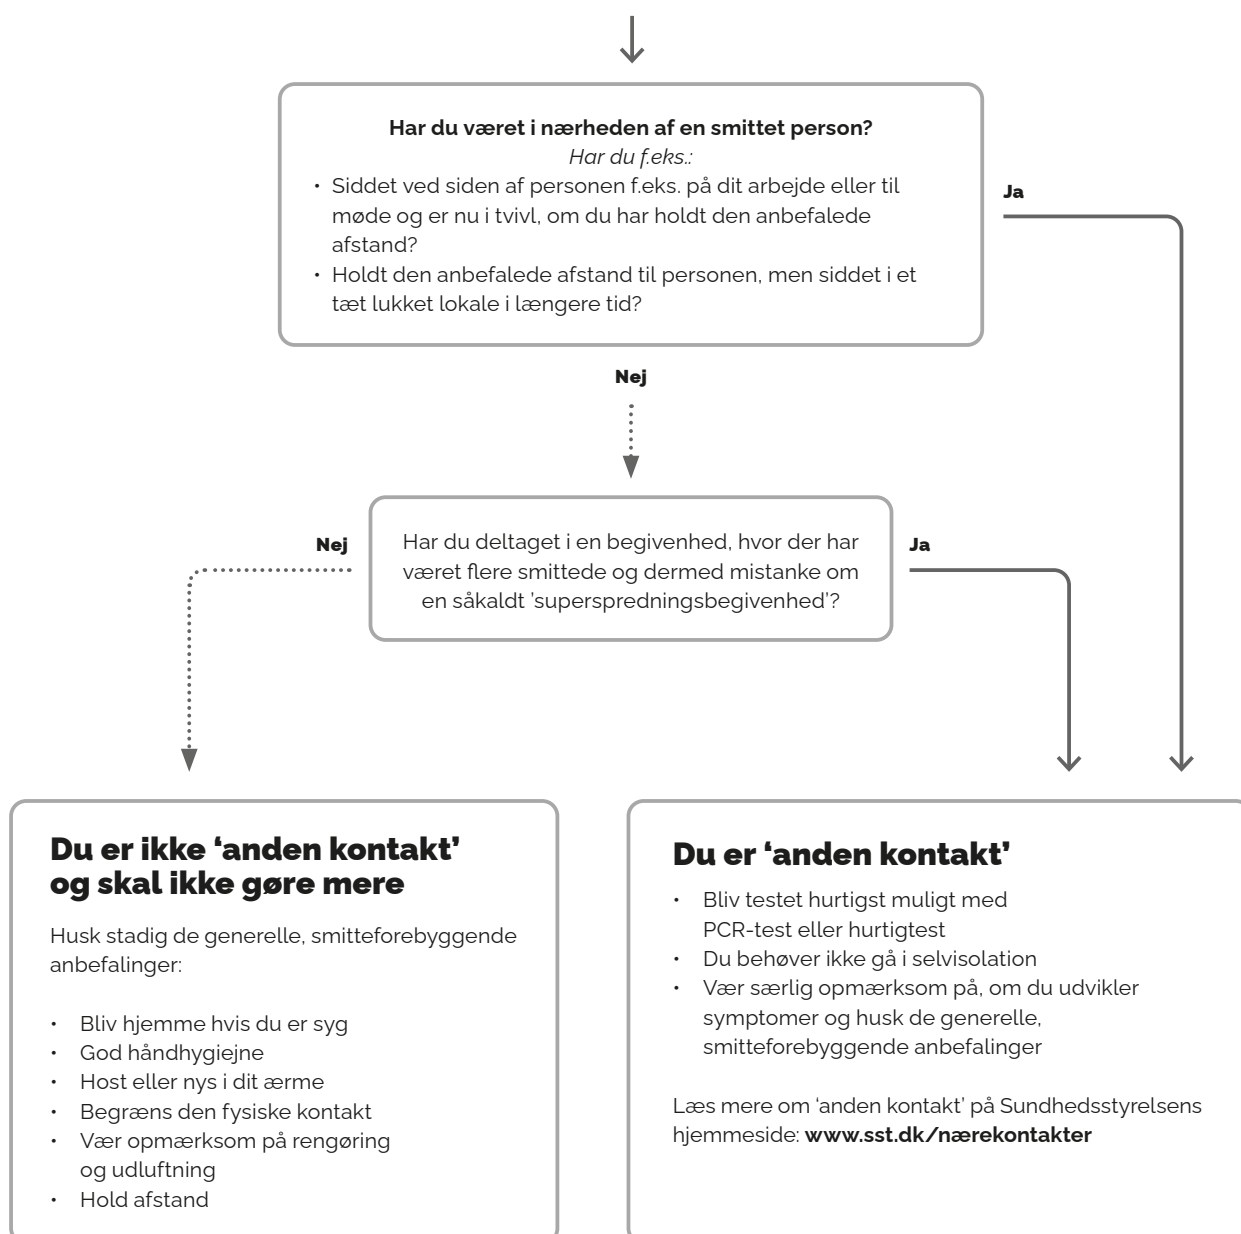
**Har du været i nærheden af en smittet person?**
*Har du f.eks.:*
• Siddet ved siden af personen f.eks. på dit arbejde eller til møde og er nu i tvivl, om du har holdt den anbefalede afstand?
• Holdt den anbefalede afstand til personen, men siddet i et tæt lukket lokale i længere tid?

Ja

Nej

Nej

Har du deltaget i en begivenhed, hvor der har været flere smittede og dermed mistanke om en såkaldt 'superspredningsbegivenhed'?

Ja

**Du er ikke 'anden kontakt' og skal ikke gøre mere**

Husk stadig de generelle, smitteforebyggende anbefalinger:

• Bliv hjemme hvis du er syg
• God håndhygiejne
• Host eller nys i dit ærme
• Begræns den fysiske kontakt
• Vær opmærksom på rengøring og udluftning
• Hold afstand

**Du er 'anden kontakt'**

• Bliv testet hurtigst muligt med PCR-test eller hurtigtest
• Du behøver ikke gå i selvisolation
• Vær særlig opmærksom på, om du udvikler symptomer og husk de generelle, smitteforebyggende anbefalinger

Læs mere om 'anden kontakt' på Sundhedsstyrelsens hjemmeside: **www.sst.dk/nærekontakter**